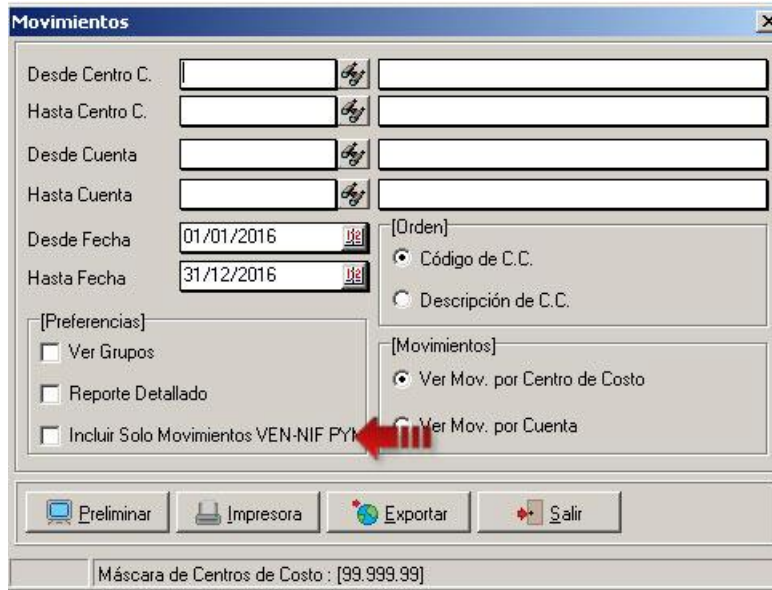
Movimientos

Desde Centro C.
Hasta Centro C.
Desde Cuenta
Hasta Cuenta
Desde Fecha 01/01/2016
Hasta Fecha 31/12/2016

[Orden]
Código de C.C.
Descripción de C.C.

[Preferencias]
Ver Grupos
Reporte Detallado
Incluir Solo Movimientos VEN-NIF PY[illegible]

[Movimientos]
Ver Mov. por Centro de Costo
Ver Mov. por Cuenta

Preliminar
Impresora
Exportar
Salir

Máscara de Centros de Costo : [99.999.99]